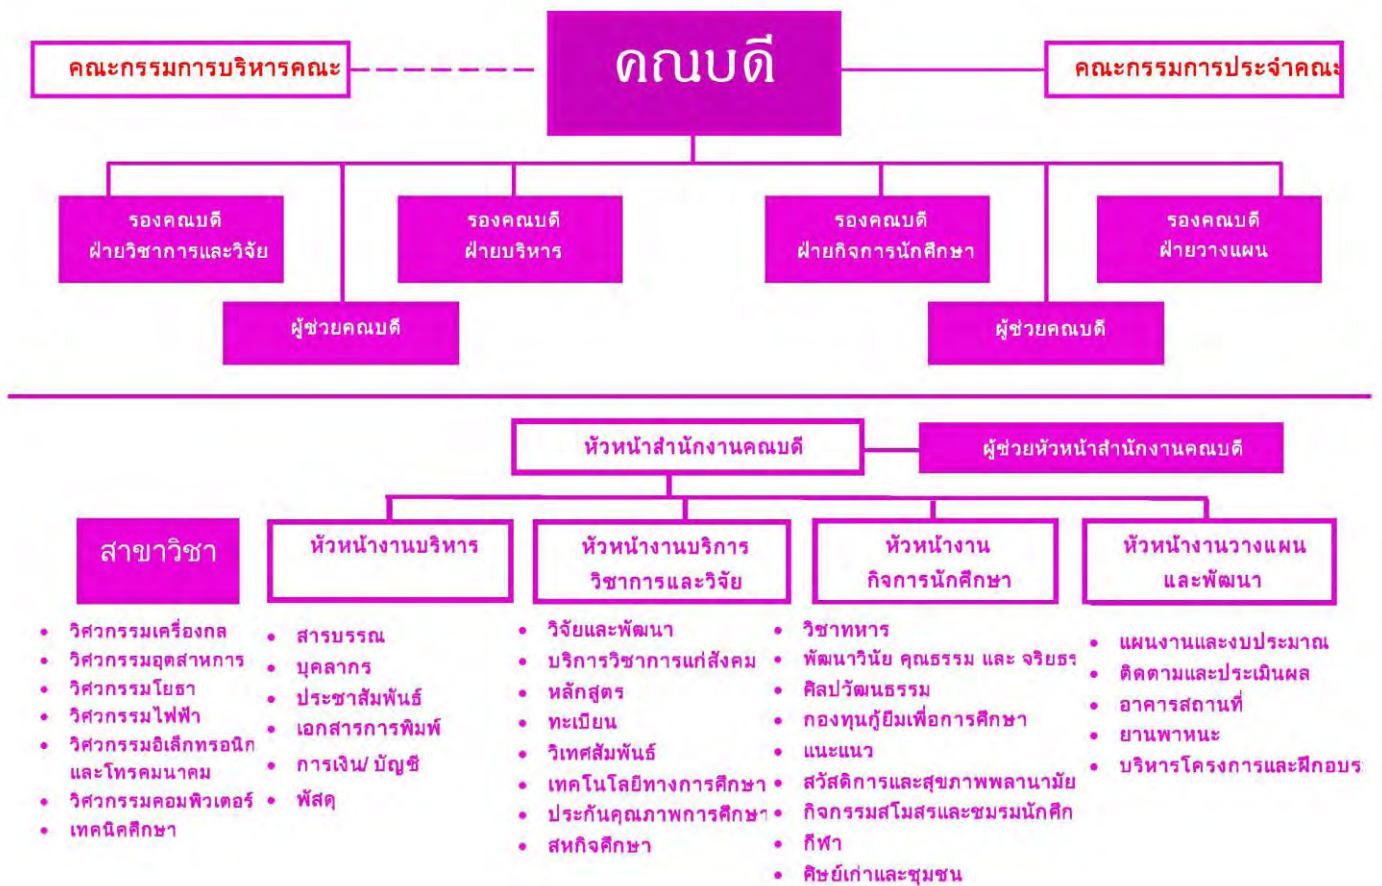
คณะกรรมการบริหารคณะ

คณบดี

คณะกรรมการประจำคณะ

รองคณบดี ฝ่ายวิชาการและวิจัย

รองคณบดี ฝ่ายบริหาร

รองคณบดี ฝ่ายกิจการนักศึกษา

รองคณบดี ฝ่ายวางแผน

ผู้ช่วยคณบดี

ผู้ช่วยคณบดี

หัวหน้าสำนักงานคณบดี

ผู้ช่วยหัวหน้าสำนักงานคณบดี

สาขาวิชา

- วิศวกรรมเครื่องกล
- วิศวกรรมอุตสาหการ
- วิศวกรรมโยธา
- วิศวกรรมไฟฟ้า
- วิศวกรรมอิเล็กทรอนิก และโทรคมนาคม
- วิศวกรรมคอมพิวเตอร์
- เทคนิคศึกษา

หัวหน้างานบริหาร

- สารบรรณ
- บุคลากร
- ประชาสัมพันธ์
- เอกสารการพิมพ์
- การเงิน/ บัญชี
- พัสดุ

หัวหน้างานบริการวิชาการและวิจัย

- วิจัยและพัฒนา
- บริการวิชาการแก่สังคม
- หลักสูตร
- ทะเบียน
- วิเทศสัมพันธ์
- เทคโนโลยีทางการศึกษา
- ประกันคุณภาพการศึกษา
- สหกิจศึกษา

หัวหน้างาน กิจการนักศึกษา

- วิชาทหาร
- พัฒนาวินัย คุณธรรม และ จริยธร
- ศิลปวัฒนธรรม
- กองทุนกู้ยืมเพื่อการศึกษา
- แนะแนว
- สวัสดิการและสุขภาพพลานามัย
- กิจกรรมสโมสรและชมรมนักศึก
- กีฬา
- ศิษย์เก่าและชุมชน

หัวหน้างานวางแผนและพัฒนา

- แผนงานและงบประมาณ
- ติดตามและประเมินผล
- อาคารสถานที่
- ยานพาหนะ
- บริหารโครงการและฝึกอบร